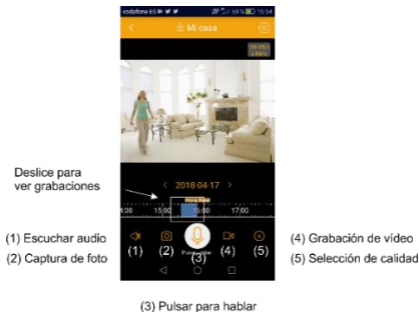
vodafone ES 59% 15:54

Mi casa

Deslice para ver grabaciones

2018-04-17

:00 15:00 :00 17:00

(1) (2) (3) (4) (5)

(1) Escuchar audio

(2) Captura de foto

(4) Grabación de vídeo

(5) Selección de calidad

(3) Pulsar para hablar